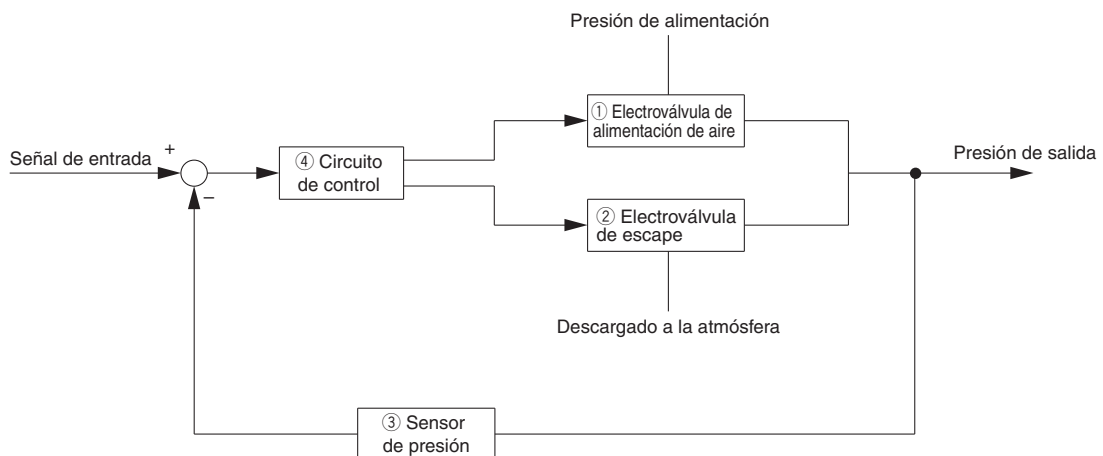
Presión de alimentación

Señal de entrada

+

−

④ Circuito de control

① Electroválvula de alimentación de aire

② Electroválvula de escape

Presión de salida

Descargado a la atmósfera

③ Sensor de presión